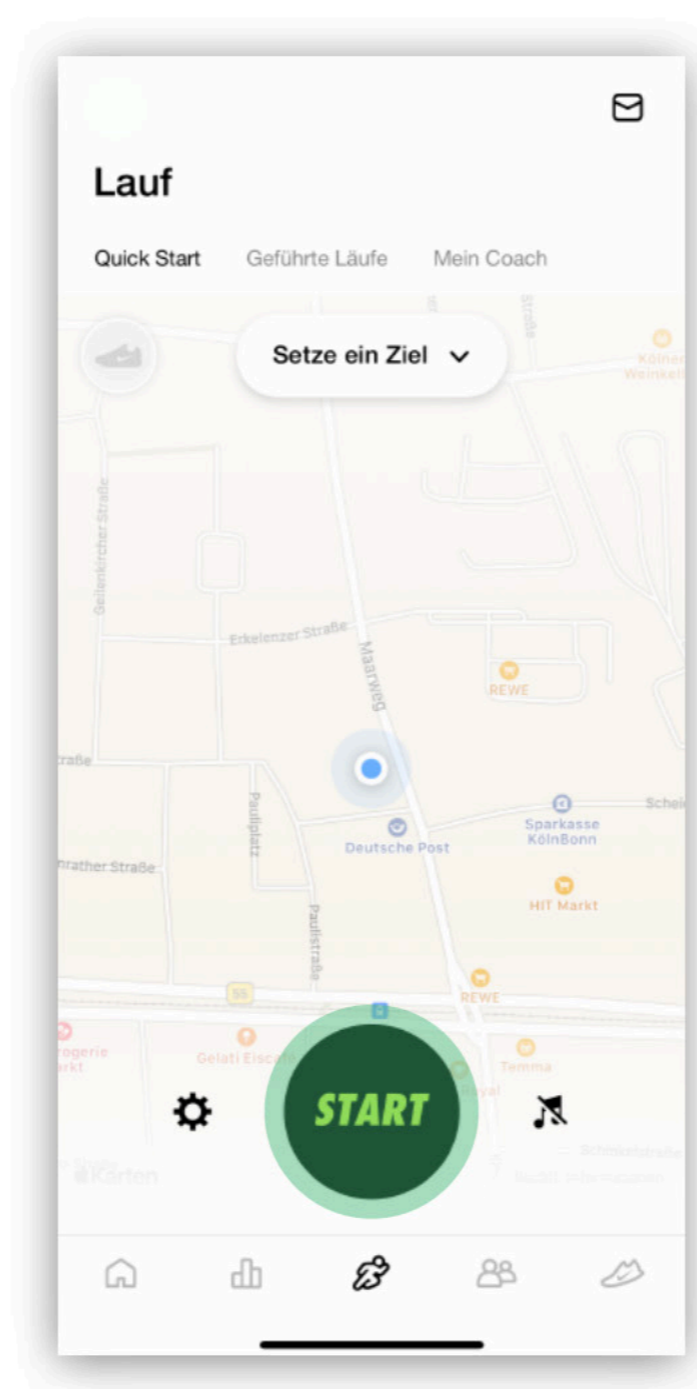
Lauf

Quick Start Geführte Läufe Mein Coach

Setze ein Ziel

Straße

Kölner Weinkell

Geilenkircher Straße

Erkelenzer Straße

Maarweg

REWE

traße

Paulplatz

Deutsche Post

Sparkasse KölnBonn

Schei

nrather Straße

Paulistraße

HIT Markt

55

REWE

rogerie arkt

Gelati Eiscafé

Temma

Royal

START

Karten

Rechtl. Informationen